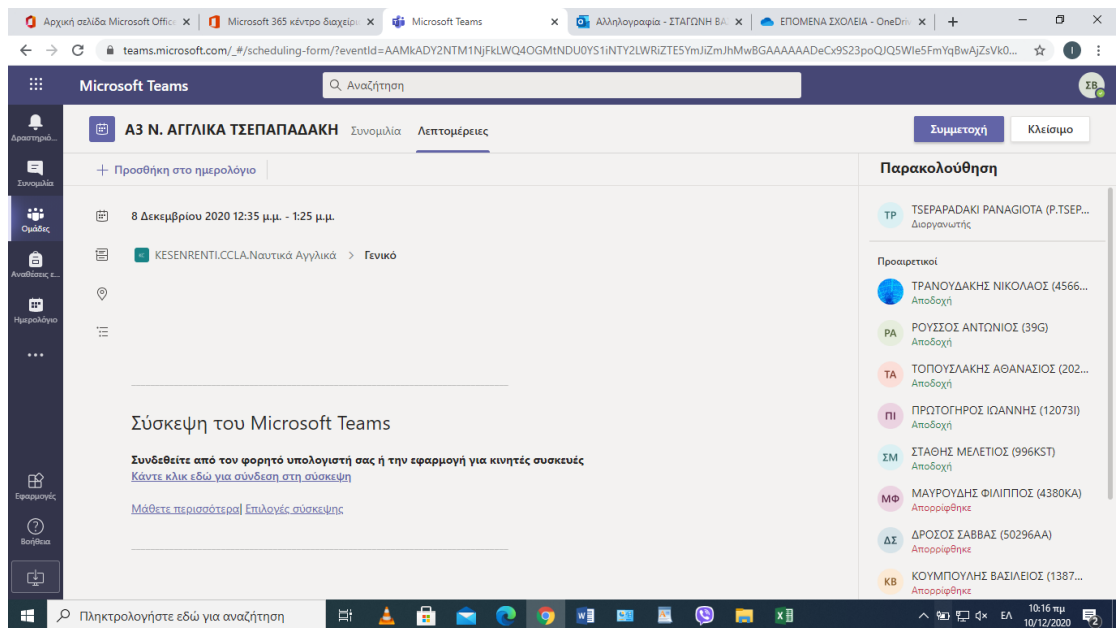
Αρχική σελίδα Microsoft Office | Microsoft 365 κέντρο διαχείρι | Microsoft Teams | Αλληλογραφία - ΣΤΑΓΩΝΗ ΒΑ | ΕΠΟΜΕΝΑ ΣΧΟΛΕΙΑ - OneDriv | +

teams.microsoft.com/_#/scheduling-form/?eventId=AAMkADY2NTM1NjFkLWQ4OGMtNDU0YS1iNTY2LWRiZTE5YmJiZmJhMwBGAAAAAADeCx9S23poQJQ5Wle5FmYqBwAjZsVk0...

Microsoft Teams

Αναζήτηση

ΣΒ

Δραστηριό...

Συνομιλία

Ομάδες

Αναθέσεις ε...

Ημερολόγιο

...

Εφαρμογές

Βοήθεια

Α3 Ν. ΑΓΓΛΙΚΑ ΤΣΕΠΑΠΑΔΑΚΗ Συνομιλία Λεπτομέρειες

Συμμετοχή Κλείσιμο

+ Προσθήκη στο ημερολόγιο

8 Δεκεμβρίου 2020 12:35 μ.μ. - 1:25 μ.μ.

KESENRENTI.CCLA.Ναυτικά Αγγλικά > Γενικό

Σύσκεψη του Microsoft Teams

Συνδεθείτε από τον φορητό υπολογιστή σας ή την εφαρμογή για κινητές συσκευές
Κάντε κλικ εδώ για σύνδεση στη σύσκεψη

Μάθετε περισσότερα| Επιλογές σύσκεψης

Παρακολούθηση

TP TSEPAPADAKI PANAGIOTA (P.TSEP...
Διοργανωτής

Προαιρετικοί

ΤΡΑΝΟΥΔΑΚΗΣ ΝΙΚΟΛΑΟΣ (4566...
Αποδοχή

PA ΡΟΥΣΣΟΣ ΑΝΤΩΝΙΟΣ (39G)
Αποδοχή

TA ΤΟΠΟΥΣΛΑΚΗΣ ΑΘΑΝΑΣΙΟΣ (202...
Αποδοχή

ΠΙ ΠΡΩΤΟΓΗΡΟΣ ΙΩΑΝΝΗΣ (12073I)
Αποδοχή

ΣΜ ΣΤΑΘΗΣ ΜΕΛΕΤΙΟΣ (996KST)
Αποδοχή

ΜΦ ΜΑΥΡΟΥΔΗΣ ΦΙΛΙΠΠΟΣ (4380KA)
Απορρίφθηκε

ΔΣ ΔΡΟΣΟΣ ΣΑΒΒΑΣ (50296AA)
Απορρίφθηκε

KB ΚΟΥΜΠΟΥΛΗΣ ΒΑΣΙΛΕΙΟΣ (1387...
Απορρίφθηκε

Πληκτρολογήστε εδώ για αναζήτηση

ΕΛ 10:16 πμ 10/12/2020 2